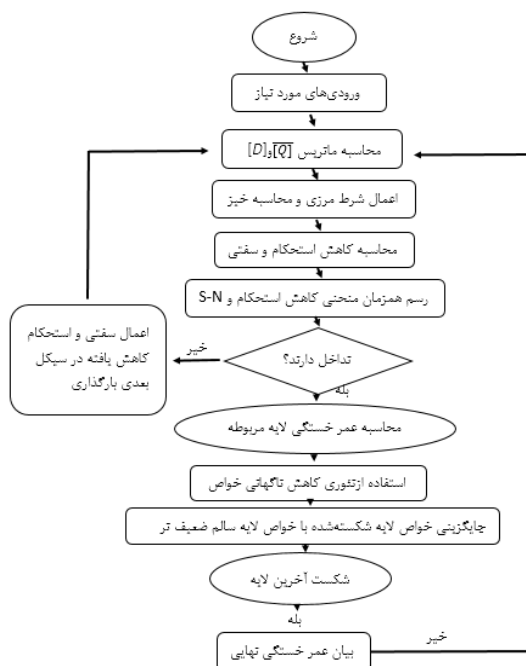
شروع

ورودی‌های مورد نیاز

محاسبه ماتریس $[\overline{Q}]$و$[D]$

اعمال شرط مرزی و محاسبه خیز

محاسبه کاهش استحکام و سفتی

رسم همزمان منحنی کاهش استحکام و S-N

تداخل دارند؟

خیر

اعمال سفتی و استحکام کاهش یافته در سیکل بعدی بارگذاری

بله

محاسبه عمر خستگی لایه مربوطه

استفاده ازتئوری کاهش ناگهانی خواص

جایگزینی خواص لایه شکسته‌شده با خواص لایه سالم ضعیف تر

شکست آخرین لایه

بله

خیر

بیان عمر خستگی نهایی